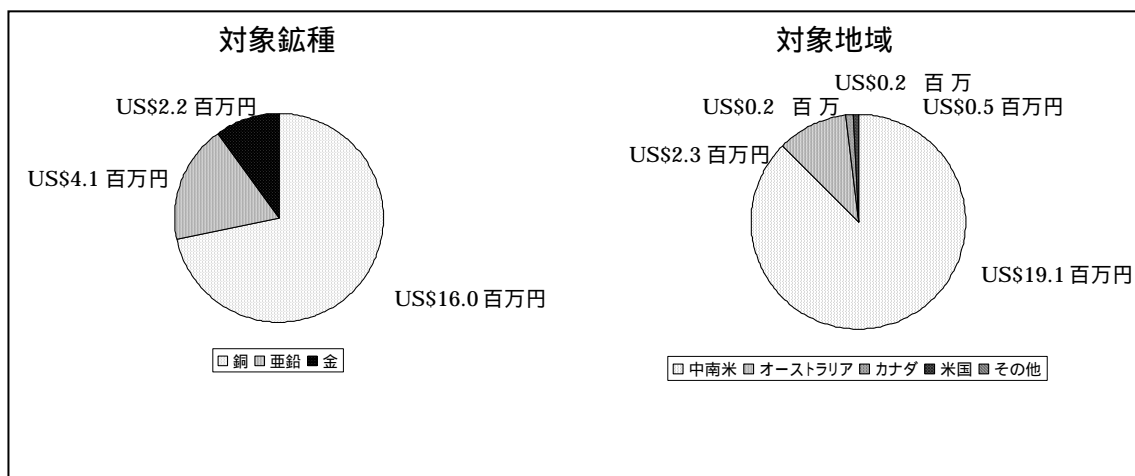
対象鉱種

US$2.2 百万円
US$4.1 百万円
US$16.0 百万円

□ 銅 □ 亜鉛 ■ 金

対象地域

US$0.2 百 万
US$0.2 百 万
US$0.5 百万円
US$2.3 百万円
US$19.1 百万円

□ 中南米 □ オーストラリア □ カナダ ■ 米国 □ その他